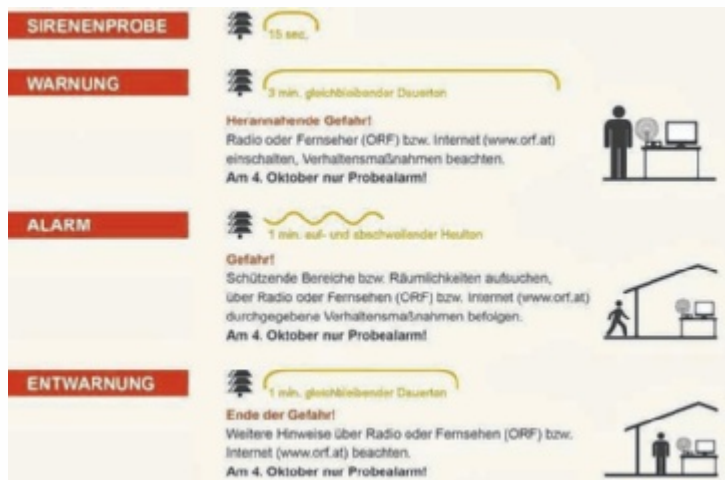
SIRENENPROBE

15 sec.

WARNUNG

3 min. gleichbleibender Dauerton

Herannahende Gefahr!
Radio oder Fernseher (ORF) bzw. Internet (www.orf.at) einschalten, Verhaltensmaßnahmen beachten.
Am 4. Oktober nur Probealarm!

ALARM

1 min. auf- und abschwellender Heulton

Gefahr!
Schützende Bereiche bzw. Räumlichkeiten aufsuchen, über Radio oder Fernsehen (ORF) bzw. Internet (www.orf.at) durchgegebene Verhaltensmaßnahmen befolgen.
Am 4. Oktober nur Probealarm!

ENTWARNUNG

1 min. gleichbleibender Dauerton

Ende der Gefahr!
Weitere Hinweise über Radio oder Fernsehen (ORF) bzw. Internet (www.orf.at) beachten.
Am 4. Oktober nur Probealarm!